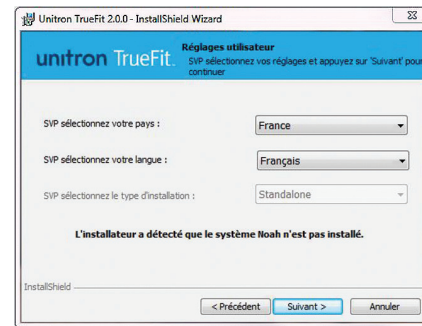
Unitron TrueFit 2.0.0 - InstallShield Wizard

unitron TrueFit.

Réglages utilisateur

SVP sélectionnez vos réglages et appuyez sur 'Suivant' pour continuer

SVP sélectionnez votre pays :

France

SVP sélectionnez votre langue :

Français

SVP sélectionnez le type d'installation :

Standalone

L'installateur a détecté que le système Noah n'est pas installé.

InstallShield

< Précédent

Suivant >

Annuler